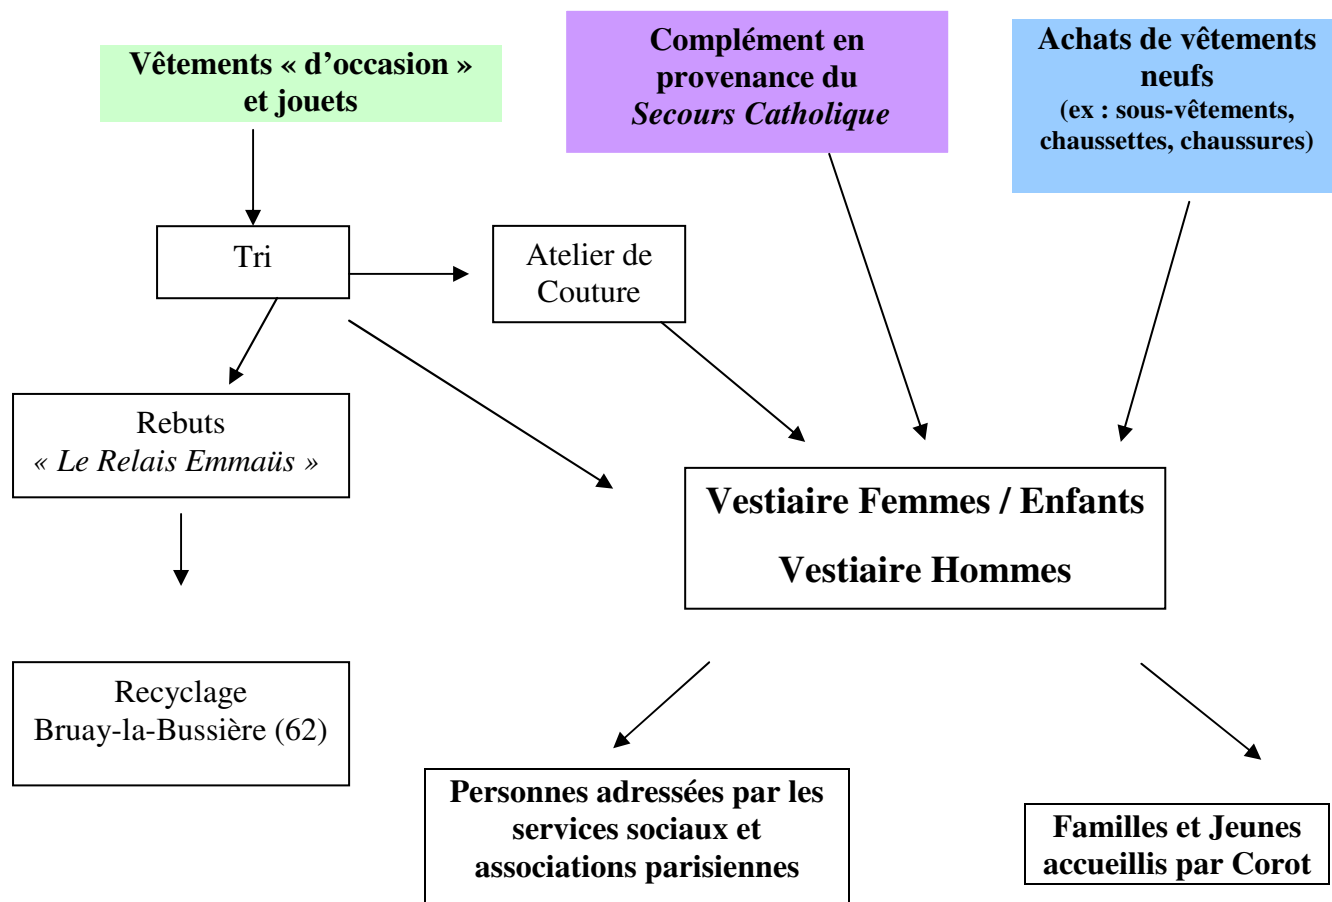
Vêtements « d'occasion » et jouets

Complément en provenance du *Secours Catholique*

Achats de vêtements neufs
(ex : sous-vêtements, chaussettes, chaussures)

Tri

Atelier de Couture

Rebuts
*« Le Relais Emmaüs »*

Vestiaire Femmes / Enfants

Vestiaire Hommes

Recyclage
Bruay-la-Bussière (62)

Personnes adressées par les services sociaux et associations parisiennes

Familles et Jeunes accueillis par Corot